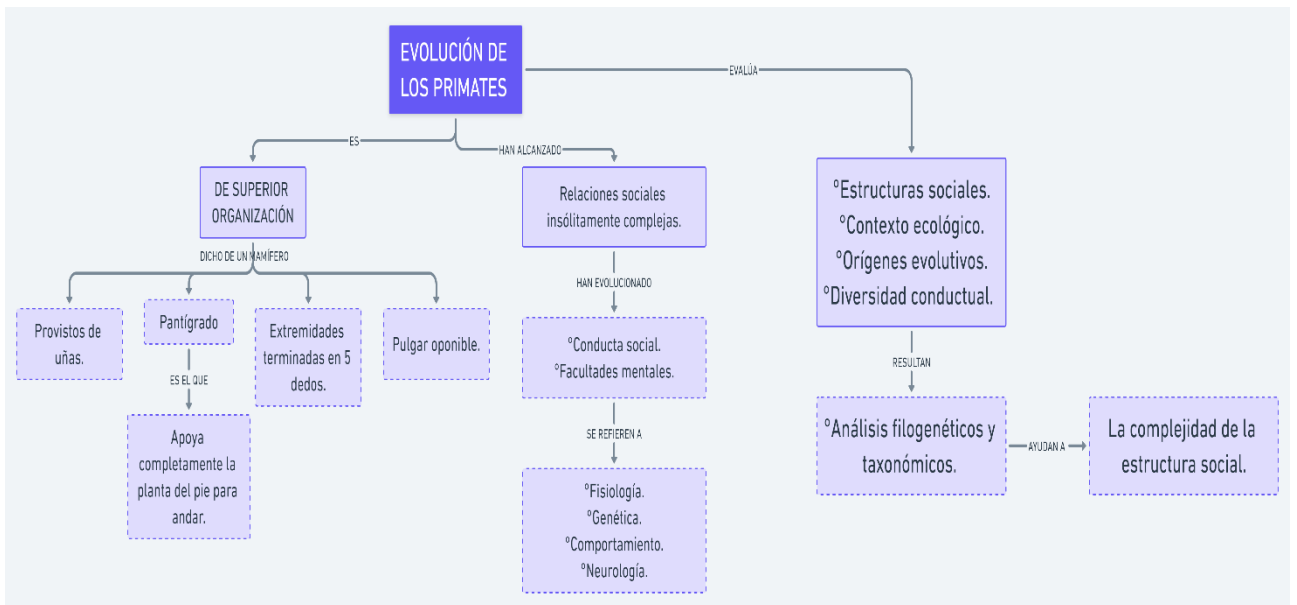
EVOLUCIÓN DE LOS PRIMATES

ES

DE SUPERIOR ORGANIZACIÓN

DICHO DE UN MAMÍFERO

Provistos de uñas.

Pantígrado

ES EL QUE

Apoya completamente la planta del pie para andar.

Extremidades terminadas en 5 dedos.

Pulgar oponible.

HAN ALCANZADO

Relaciones sociales insólitamente complejas.

HAN EVOLUCIONADO

°Conducta social.
°Facultades mentales.

SE REFIEREN A

°Fisiología.
°Genética.
°Comportamiento.
°Neurología.

EVALÚA

°Estructuras sociales.
°Contexto ecológico.
°Orígenes evolutivos.
°Diversidad conductual.

RESULTAN

°Análisis filogenéticos y taxonómicos.

AYUDAN A

La complejidad de la estructura social.